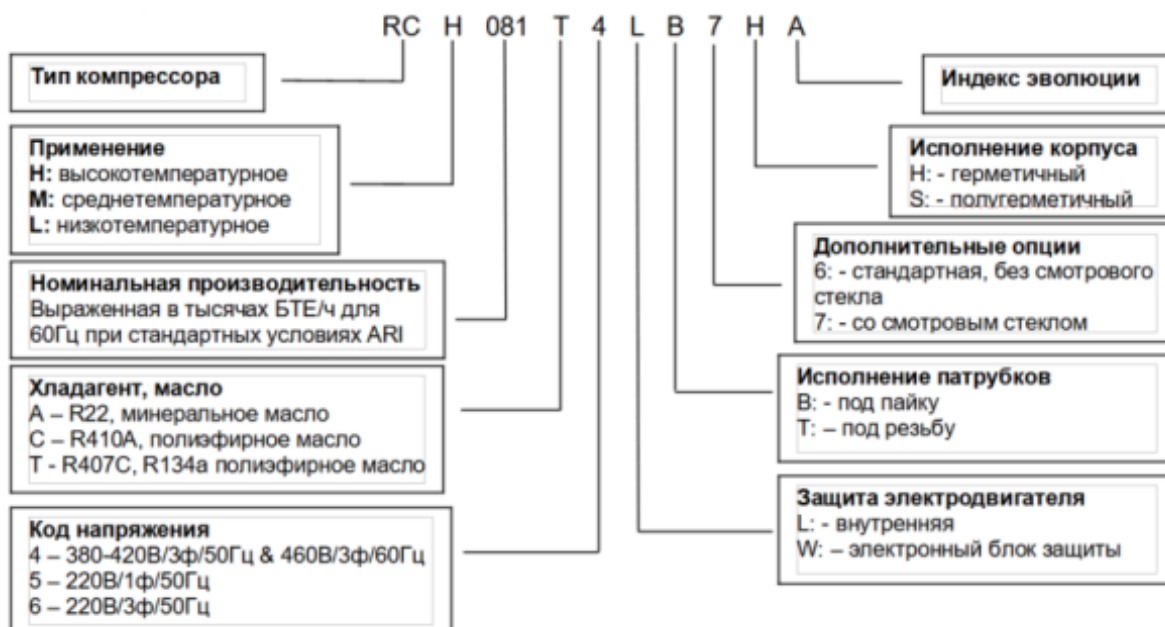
RC H 081 T 4 L B 7 H A

Тип компрессора

Применение
H: высокотемпературное
M: среднетемпературное
L: низкотемпературное

Номинальная производительность
Выраженная в тысячах БТЕ/ч для 60Гц при стандартных условиях ARI

Хладагент, масло
A – R22, минеральное масло
C – R410A, полиэфирное масло
T - R407C, R134a полиэфирное масло

Код напряжения
4 – 380-420В/3ф/50Гц & 460В/3ф/60Гц
5 – 220В/1ф/50Гц
6 – 220В/3ф/50Гц

Индекс эволюции

Исполнение корпуса
H: - герметичный
S: - полугерметичный

Дополнительные опции
6: - стандартная, без смотрового стекла
7: - со смотровым стеклом

Исполнение патрубков
B: - под пайку
T: – под резьбу

Защита электродвигателя
L: - внутренняя
W: – электронный блок защиты